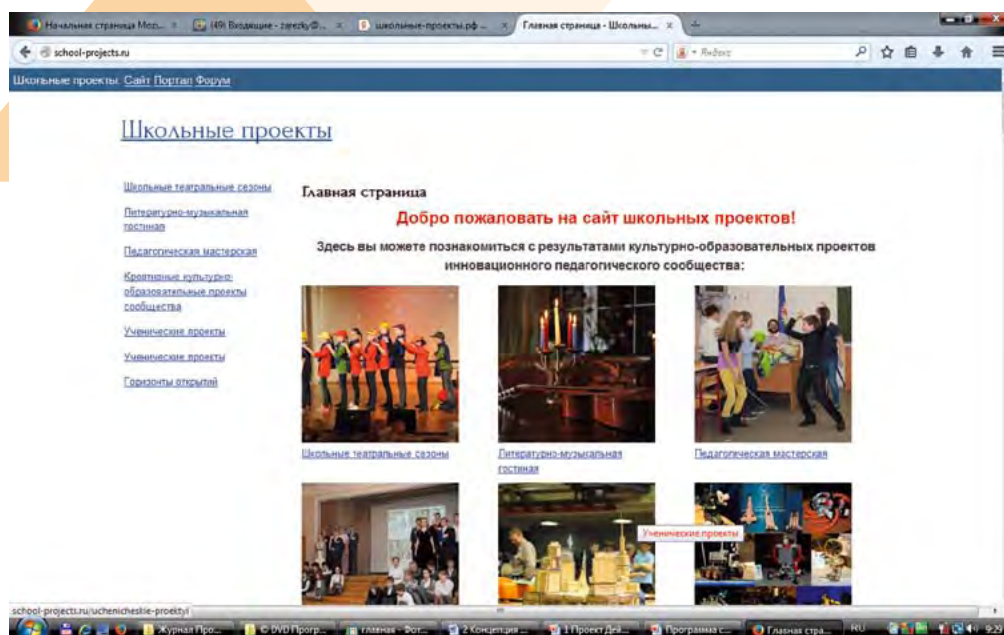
Начальная страница Моз... × (49) Входящие - zareczky@... × школьные-проекты.рф ... × Главная страница - Школьны... ×

school-projects.ru

Яндекс

Школьные проекты: Сайт Портал Форум

Школьные проекты

Школьные театральные сезоны

Литературно-музыкальная гостиная

Педагогическая мастерская

Креативные культурно-образовательные проекты сообщества

Ученические проекты

Ученические проекты

Горизонты открытий

Главная страница

Добро пожаловать на сайт школьных проектов!

Здесь вы можете познакомиться с результатами культурно-образовательных проектов инновационного педагогического сообщества:

Школьные театральные сезоны

Литературно-музыкальная гостиная

Педагогическая мастерская

Ученические проекты

school-projects.ru/uchenicheskie-proekty

Журнал Про... DVD Прогр... главная - Фот... 2 Концепция ... 1 Проект Де... Программа с... Главная стра... RU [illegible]